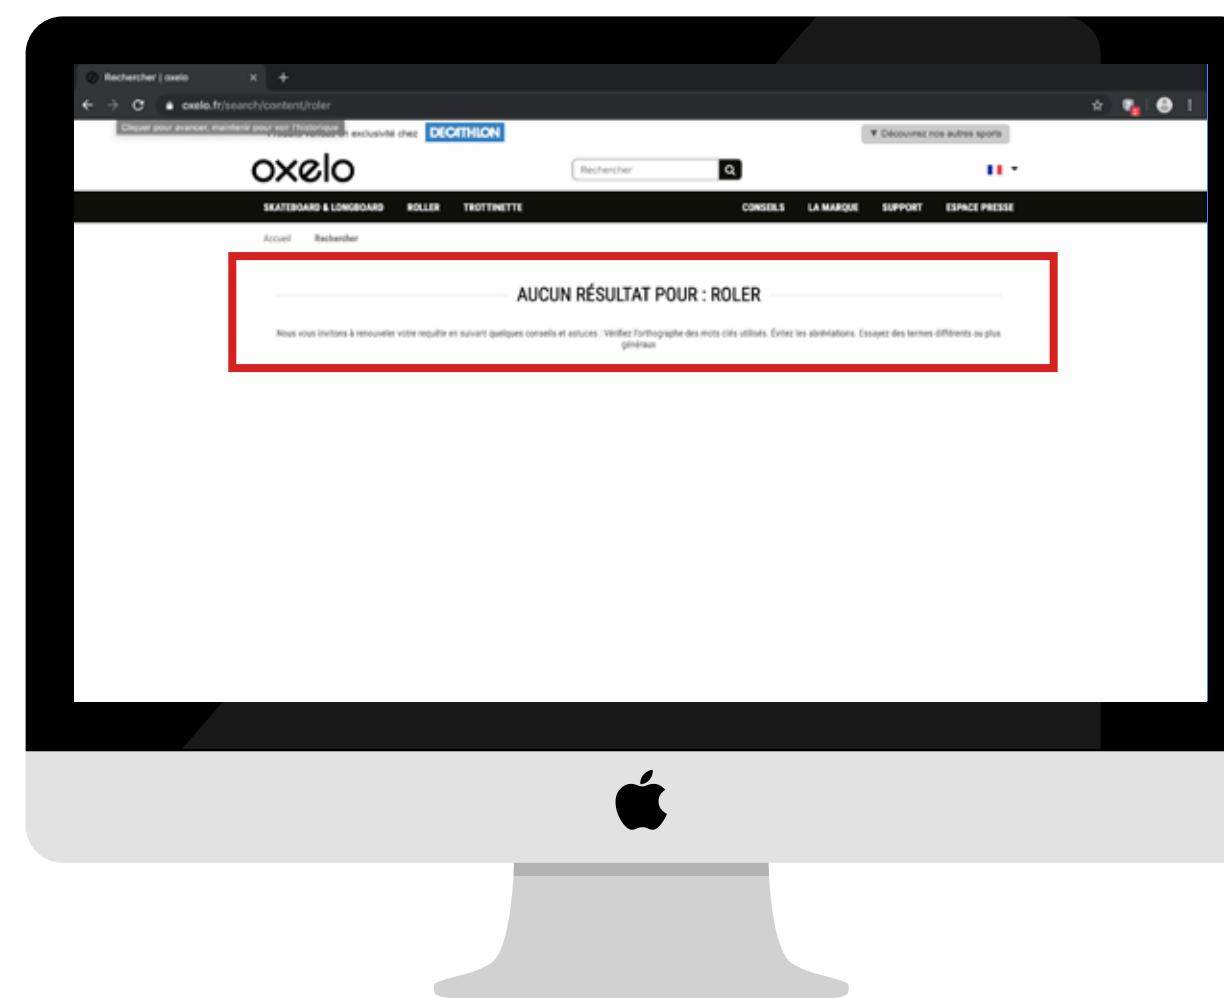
Rechercher | oxelo

oxelo.fr/search/content/roler

Cliquer pour avancer, maintenir pour voir l'historique

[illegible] en exclusivité chez DECATHLON

▼ Découvrez nos autres sports

oxelo

Rechercher

SKATEBOARD & LONGBOARD ROLLER TROTTINETTE CONSEILS LA MARQUE SUPPORT ESPACE PRESSE

Accueil Rechercher

AUCUN RÉSULTAT POUR : ROLER

Nous vous invitons à renouveler votre requête en suivant quelques conseils et astuces : Vérifiez l'orthographe des mots clés utilisés. Évitez les abréviations. Essayez des termes différents ou plus généraux